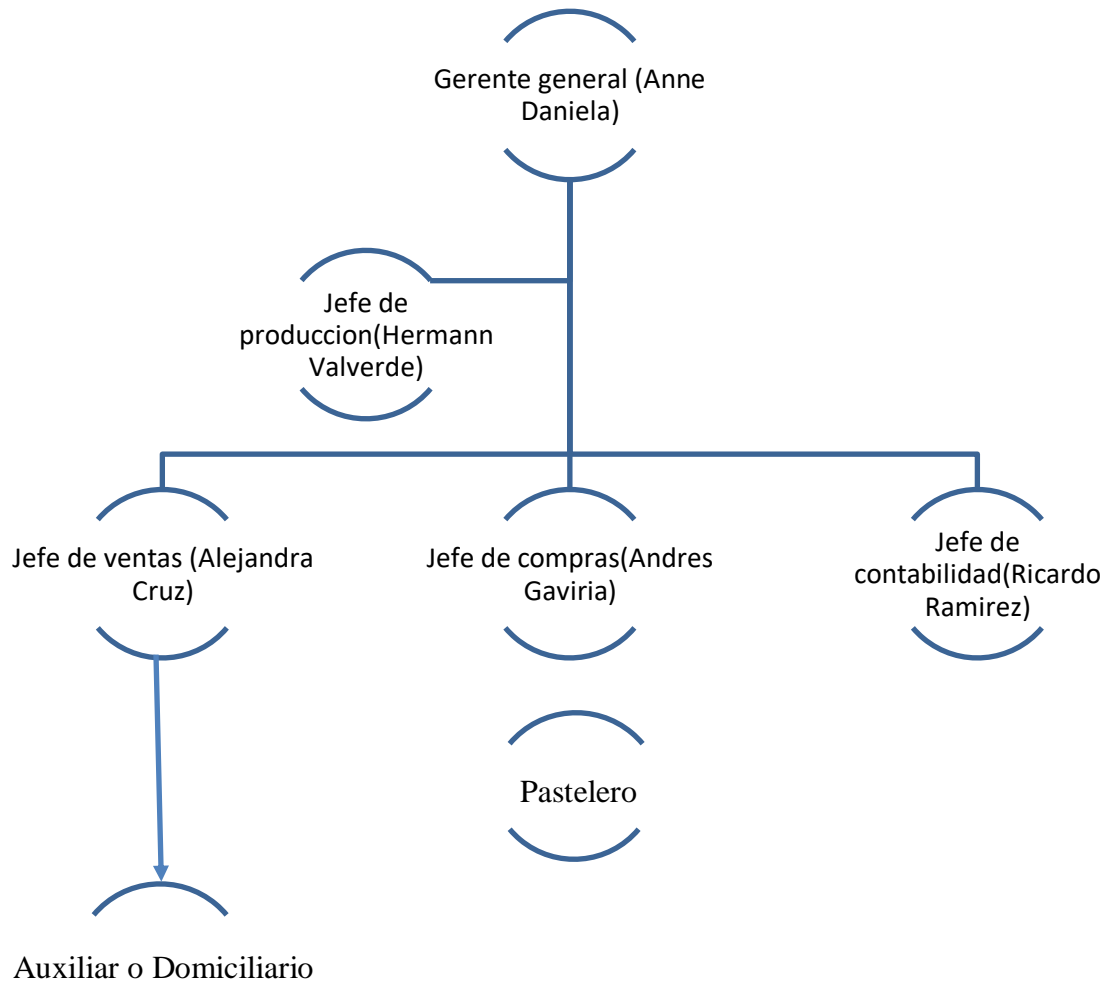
Gerente general (Anne Daniela)

Jefe de produccion(Hermann Valverde)

Jefe de ventas (Alejandra Cruz)

Jefe de compras(Andres Gaviria)

Jefe de contabilidad(Ricardo Ramirez)

Pastelero

Auxiliar o Domiciliario